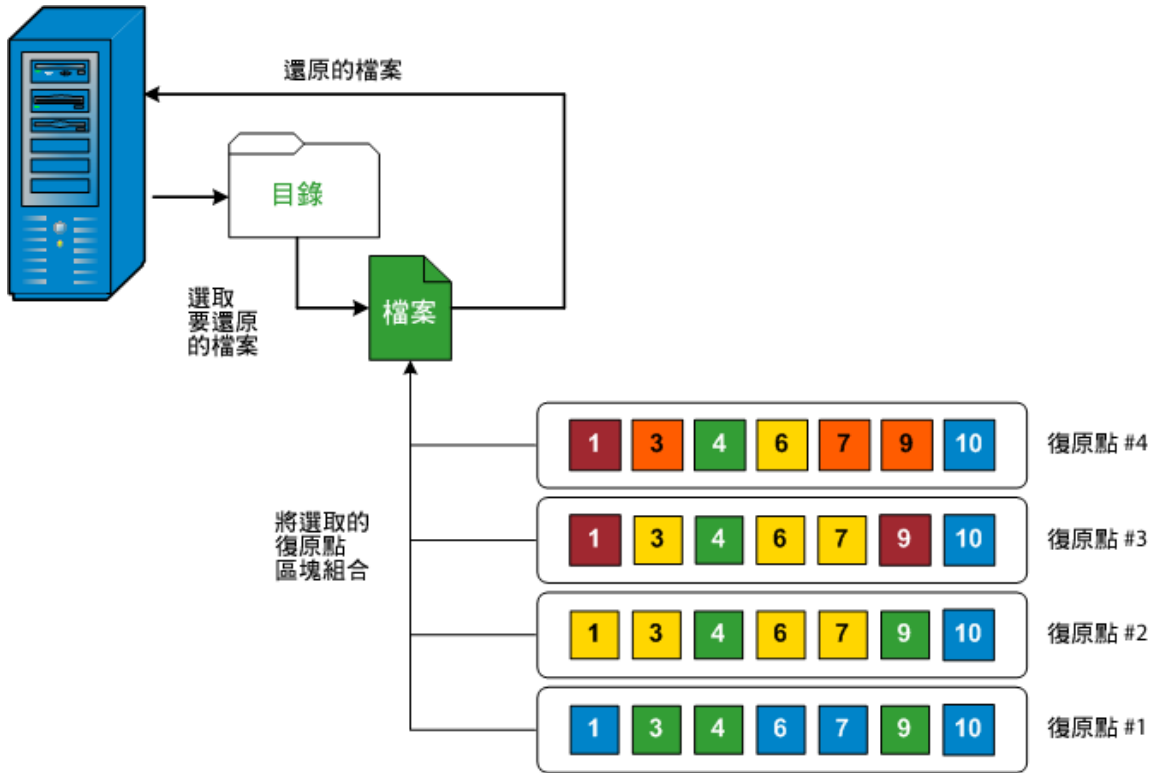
還原的檔案

目錄

選取
要還原
的檔案

檔案

將選取的
復原點
區塊組合

| 1 | 3 | 4 | 6 | 7 | 9 | 10 |
|---|---|---|---|---|---|---|

復原點 #4

| 1 | 3 | 4 | 6 | 7 | 9 | 10 |
|---|---|---|---|---|---|---|

復原點 #3

| 1 | 3 | 4 | 6 | 7 | 9 | 10 |
|---|---|---|---|---|---|---|

復原點 #2

| 1 | 3 | 4 | 6 | 7 | 9 | 10 |
|---|---|---|---|---|---|---|

復原點 #1